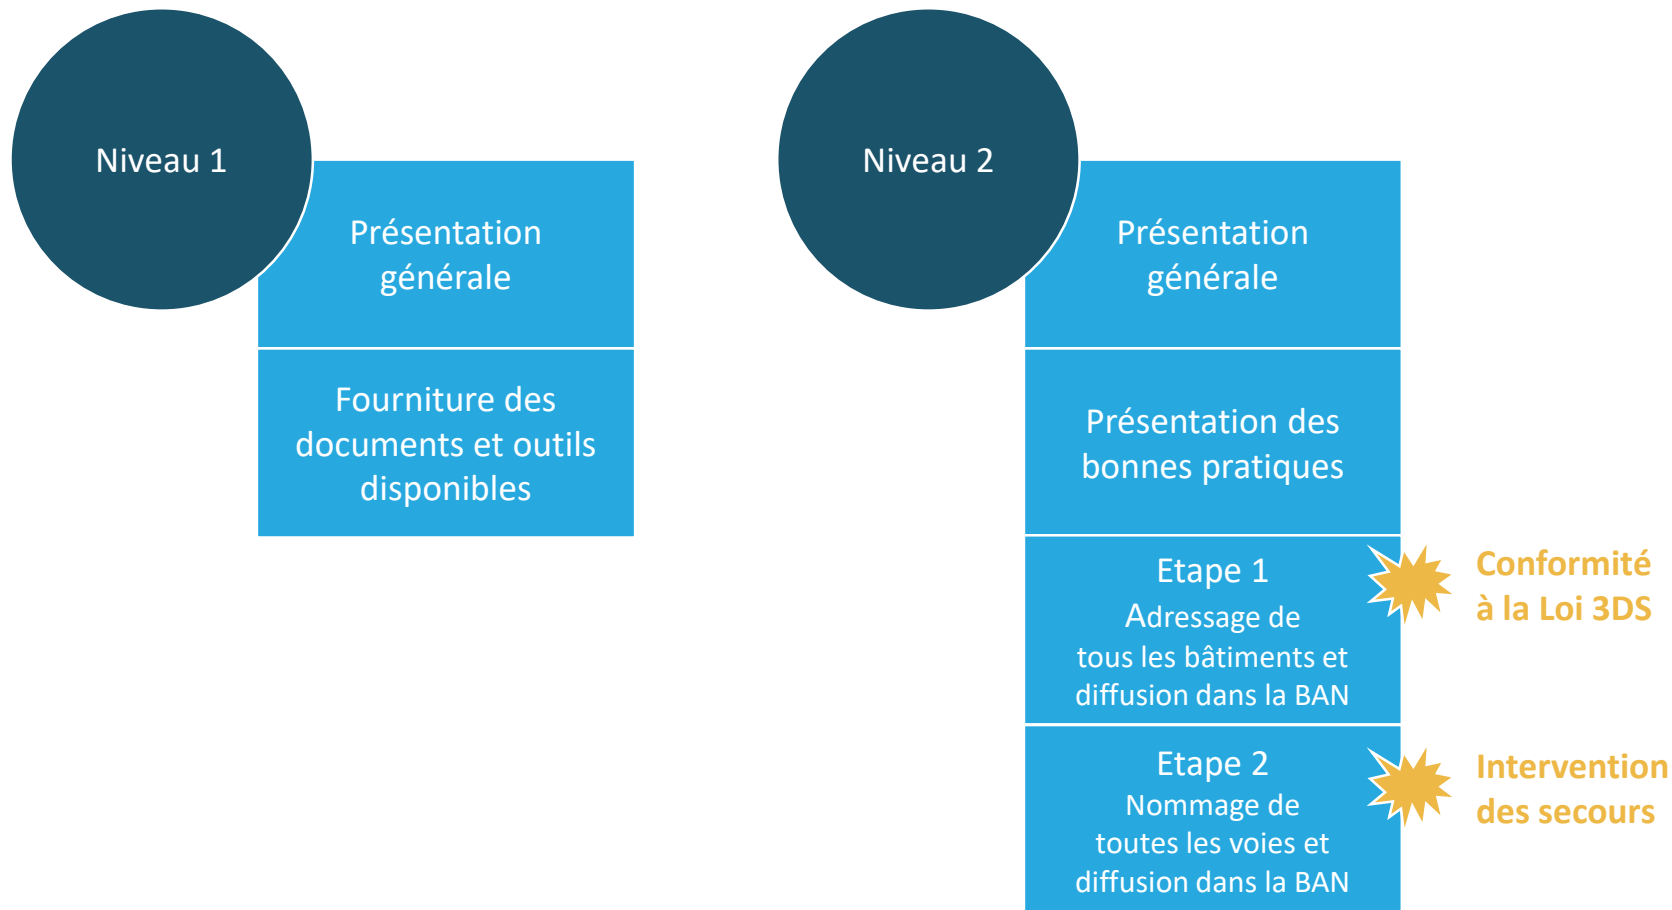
Niveau 1

Présentation générale

Fourniture des documents et outils disponibles

Niveau 2

Présentation générale

Présentation des bonnes pratiques

Etape 1
Adressage de tous les bâtiments et diffusion dans la BAN

Conformité à la Loi 3DS

Etape 2
Nommage de toutes les voies et diffusion dans la BAN

Intervention des secours